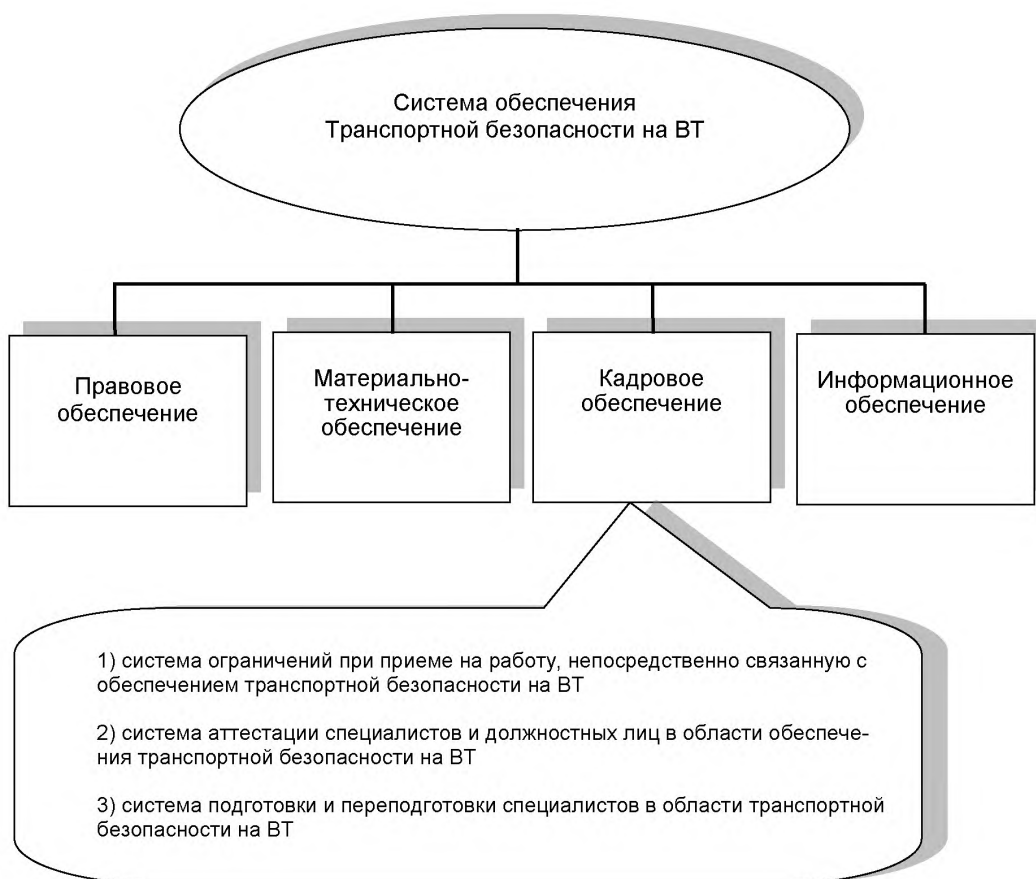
Система обеспечения Транспортной безопасности на ВТ

Правовое обеспечение

Материально-техническое обеспечение

Кадровое обеспечение

Информационное обеспечение

1) система ограничений при приеме на работу, непосредственно связанную с обеспечением транспортной безопасности на ВТ

2) система аттестации специалистов и должностных лиц в области обеспечения транспортной безопасности на ВТ

3) система подготовки и переподготовки специалистов в области транспортной безопасности на ВТ